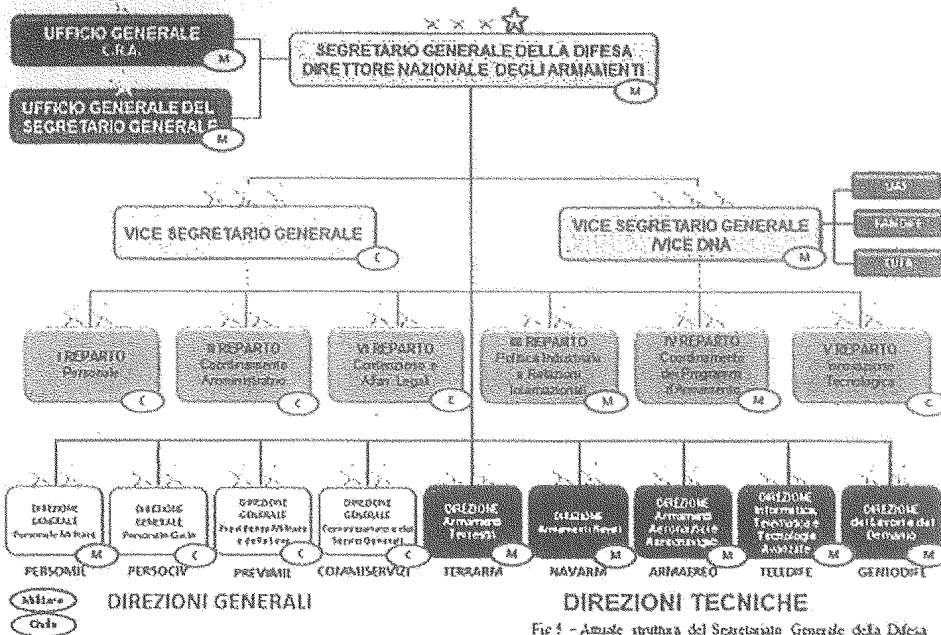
UFFICIO GENERALE C.R.A.
M

UFFICIO GENERALE DEL SEGRETARIO GENERALE
M

SEGRETARIO GENERALE DELLA DIFESA
DIRETTORE NAZIONALE DEGLI ARMAMENTI
M

VICE SEGRETARIO GENERALE
C

VICE SEGRETARIO GENERALE /VICE DNA
M

UAS
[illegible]
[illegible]

I REPARTO Personale
C

II REPARTO Coordinamento Amministrativo
C

VI REPARTO Contenzioso e Affari Legali
C

III REPARTO Politica Industriale e Relazioni Internazionali
M

IV REPARTO Coordinamento dei Programmi d'Armamento
M

V REPARTO Innovazione Tecnologica
C

DIREZIONE GENERALE Personale Militare
M

DIREZIONE GENERALE Personale Civile
C

DIREZIONE GENERALE Previdenza Militare e della Leva
C

DIREZIONE GENERALE Commissariato e dei Servizi Generali
C

DIREZIONE Armamenti Terrestri
M

DIREZIONE Armamenti Navali
M

DIREZIONE Armamenti Aeronautici e Aeronavigabilità
M

DIREZIONE Informatica, Telematica e Tecnologie Avanzate
M

DIREZIONE dei Lavori e del Demanio
M

PERSOMIL
PERSOCIV
PREVIMIL
COMMISERVIZI
TERRARM
NAVARM
ARMAEREO
TELEDIFE
GENIODIFE

Militare
Civile

DIREZIONI GENERALI

DIREZIONI TECNICHE

Fig 5 - Attuale struttura del Segretariato Generale della Difesa.